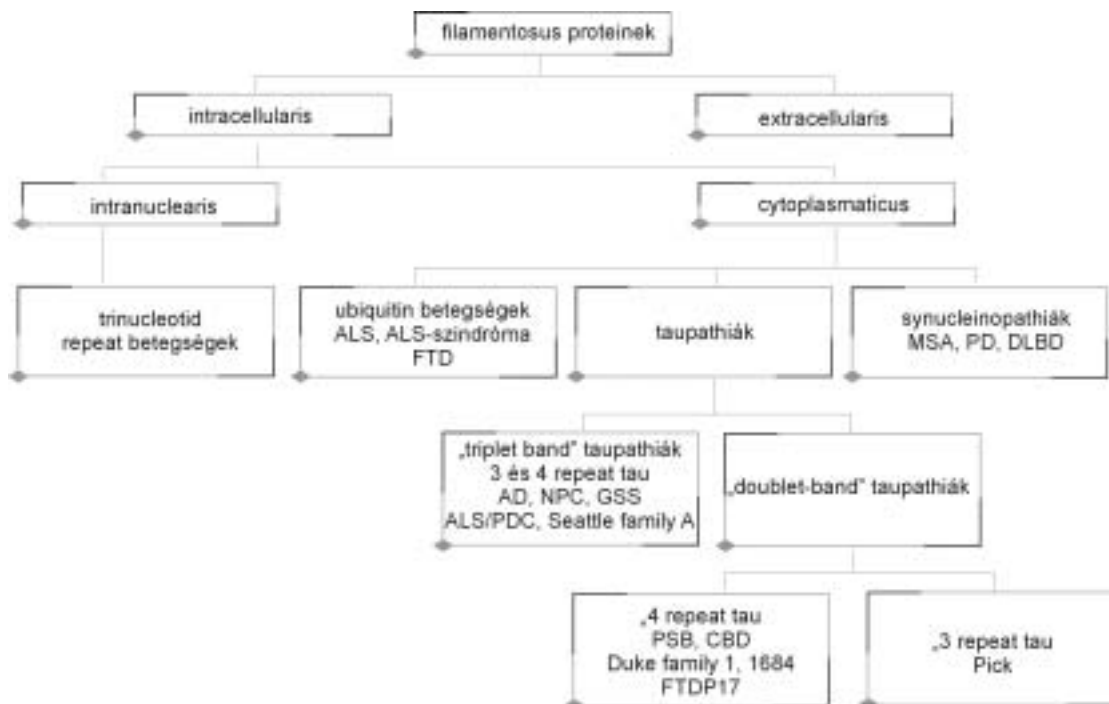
filamentosus proteinek

intracellularis

extracellularis

intranuclearis

cytoplasmaticus

trinucleotid repeat betegségek

ubiquitin betegségek
ALS, ALS-szindróma
FTD

taupathiák

synucleinopathiák
MSA, PD, DLBD

„triplet band" taupathiák
3 és 4 repeat tau
AD, NPC, GSS
ALS/PDC, Seattle family A

„doublet-band" taupathiák

„4 repeat tau
PSB, CBD
Duke family 1, 1684
FTDP17

„3 repeat tau
Pick